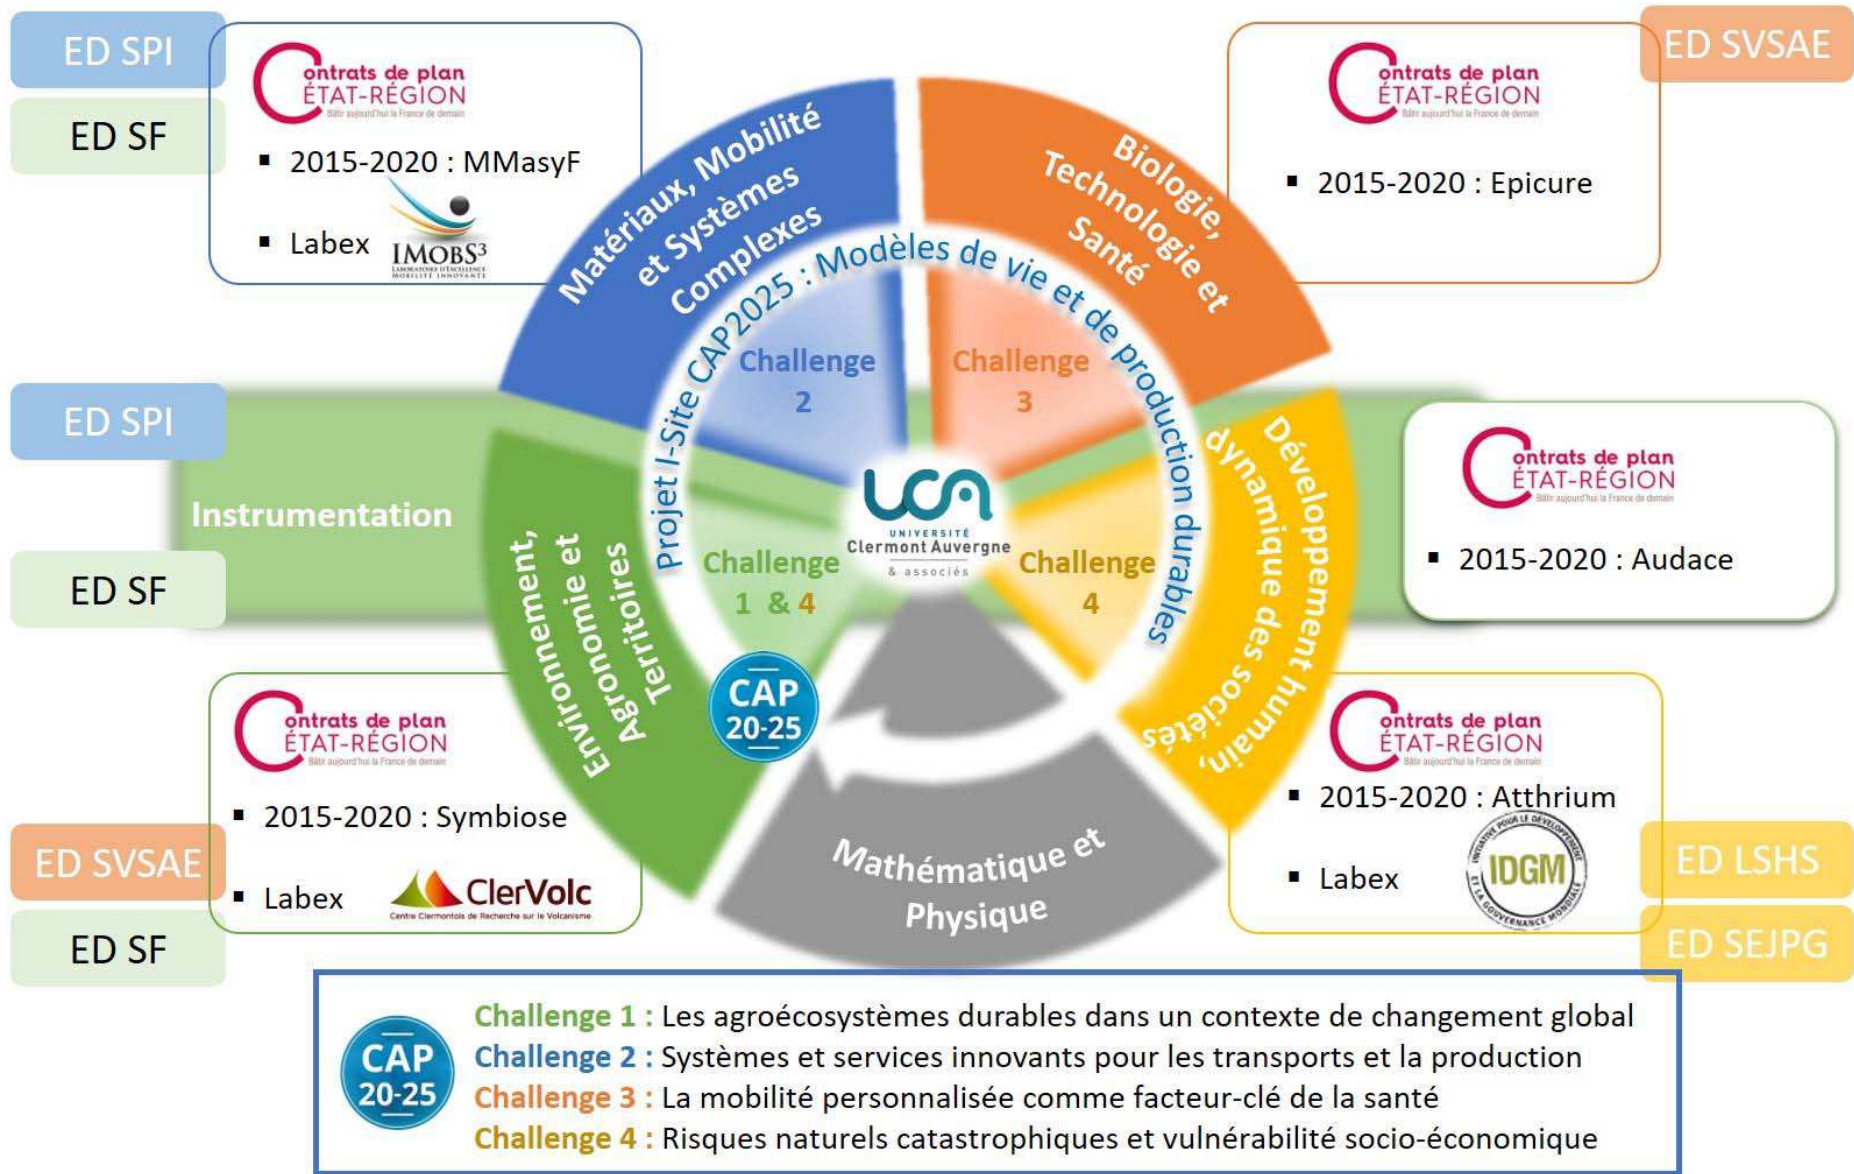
ED SPI

ED SF

Contrats de plan ÉTAT-RÉGION
Bâtir aujourd'hui la France de demain

- 2015-2020 : MMasyF
- Labex IMOBS³
LABORATOIRE D'EXCELLENCE MOBILITÉ INNOVANTE

Contrats de plan ÉTAT-RÉGION
Bâtir aujourd'hui la France de demain

- 2015-2020 : Epicure

ED SVSAE

Matériaux, Mobilité et Systèmes Complexes

Biologie, Technologie et Santé

Projet I-Site CAP2025 : Modèles de vie et de production durables

Challenge 2

Challenge 3

ED SPI

Instrumentation

ED SF

Environnement, Agronomie et Territoires

Challenge 1 & 4

UCA UNIVERSITÉ Clermont Auvergne & associés

Challenge 4

Développement humain, dynamique des sociétés

Contrats de plan ÉTAT-RÉGION
Bâtir aujourd'hui la France de demain

- 2015-2020 : Audace

CAP 20-25

Contrats de plan ÉTAT-RÉGION
Bâtir aujourd'hui la France de demain

- 2015-2020 : Symbiose
- Labex ClerVolc
Centre Clermontois de Recherche sur le Volcanisme

ED SVSAE

ED SF

Mathématique et Physique

Contrats de plan ÉTAT-RÉGION
Bâtir aujourd'hui la France de demain

- 2015-2020 : Atthrium
- Labex IDGM
INITIATIVE POUR LE DÉVELOPPEMENT ET LA GOUVERNANCE MONDIALE

ED LSHS

ED SEJPG

CAP 20-25

Challenge 1 : Les agroécosystèmes durables dans un contexte de changement global
Challenge 2 : Systèmes et services innovants pour les transports et la production
Challenge 3 : La mobilité personnalisée comme facteur-clé de la santé
Challenge 4 : Risques naturels catastrophiques et vulnérabilité socio-économique